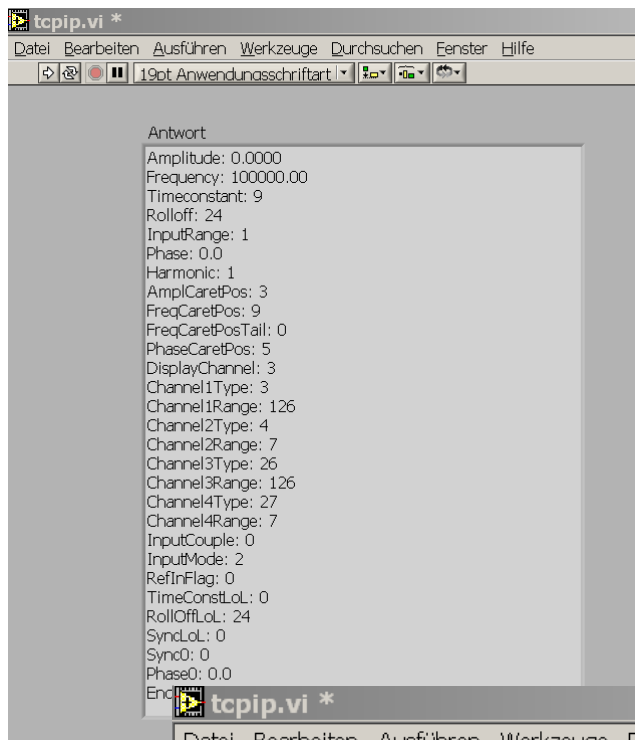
tcpip.vi *

Datei Bearbeiten Ausführen Werkzeuge Durchsuchen Fenster Hilfe

19pt Anwendungsschriftart

Antwort

Amplitude: 0.0000
Frequency: 100000.00
Timeconstant: 9
Rolloff: 24
InputRange: 1
Phase: 0.0
Harmonic: 1
AmplCaretPos: 3
FreqCaretPos: 9
FreqCaretPosTail: 0
PhaseCaretPos: 5
DisplayChannel: 3
Channel1Type: 3
Channel1Range: 126
Channel2Type: 4
Channel2Range: 7
Channel3Type: 26
Channel3Range: 126
Channel4Type: 27
Channel4Range: 7
InputCouple: 0
InputMode: 2
RefInFlag: 0
TimeConstLoL: 0
RollOffLoL: 24
SyncLoL: 0
Sync0: 0
Phase0: 0.0
End

tcpip.vi *

Datei Bearbeiten Ausführen Werkzeuge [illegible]